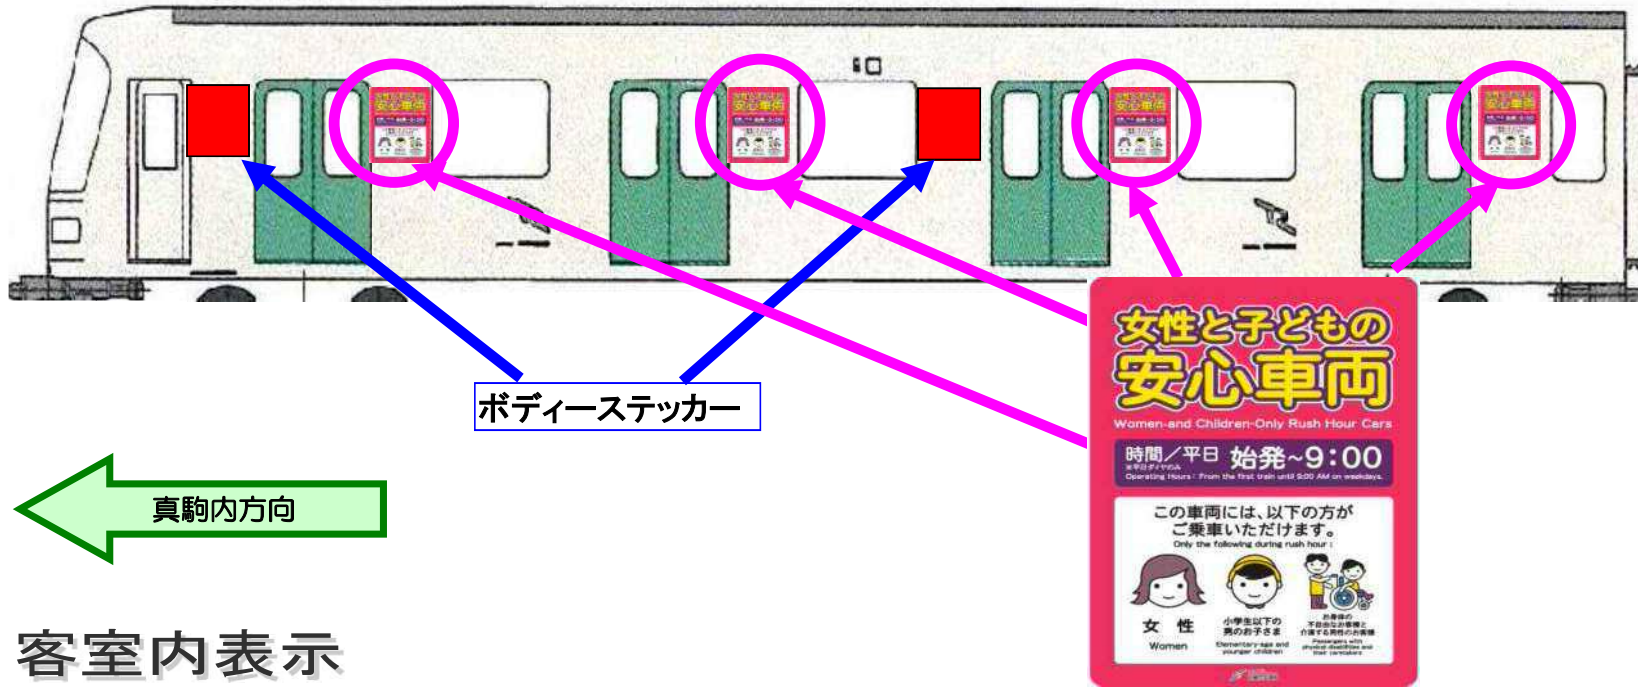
10

ボディーステッカー

真駒内方向

客室内表示

女性と子どもの
安心車両
Women-and Children-Only Rush Hour Cars

時間／平日 始発~9:00
※平日ダイヤのみ
Operating Hours : From the first train until 9:00 AM on weekdays.

この車両には、以下の方が
ご乗車いただけます。
Only the following during rush hour :

女 性
Women

小学生以下の
男のお子さま
Elementary-age and younger children

お身体の
不自由なお客様と
介護する男性のお客様
Passengers with physical disabilities and their caretakers